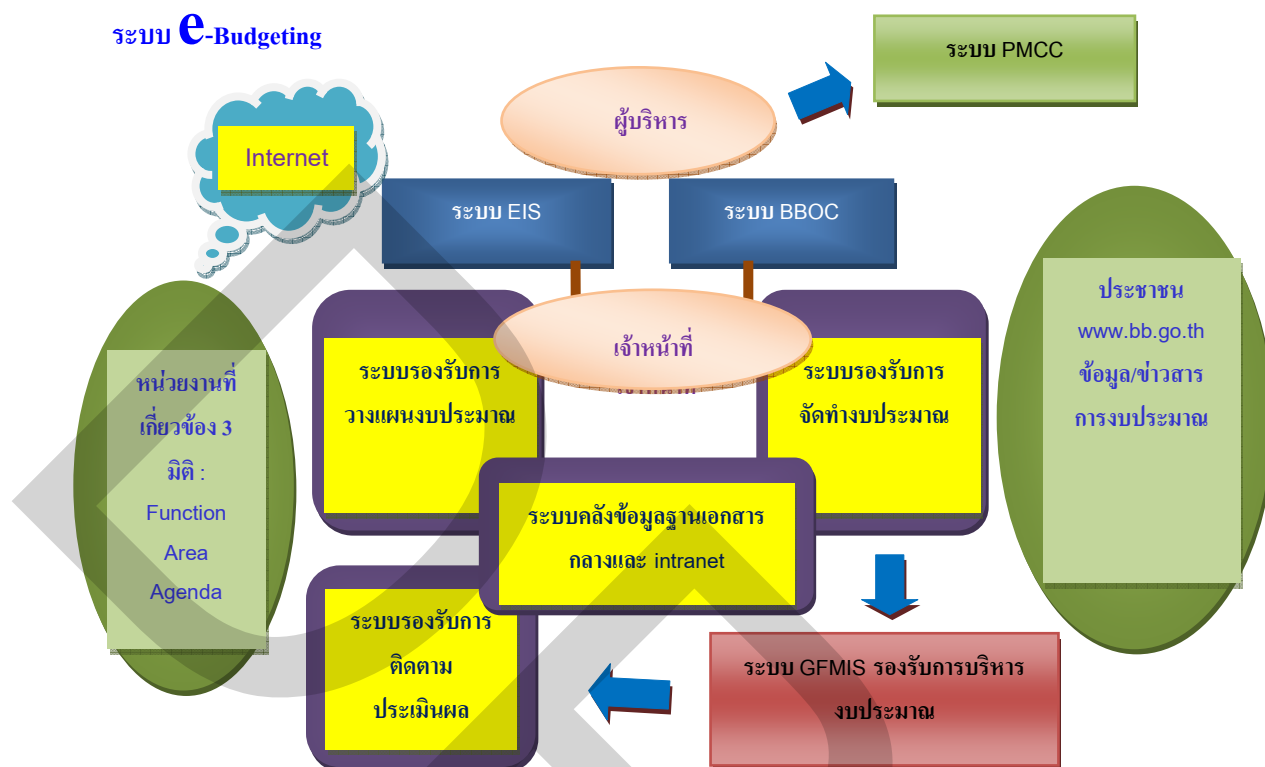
ระบบ e-Budgeting

ระบบ PMCC

ผู้บริหาร

Internet

ระบบ EIS

ระบบ BBOC

ประชาชน
www.bb.go.th
ข้อมูล/ข่าวสาร
การงบประมาณ

เจ้าหน้าที่

หน่วยงานที่เกี่ยวข้อง 3 มิติ :
Function
Area
Agenda

ระบบรองรับการวางแผนงบประมาณ

ระบบรองรับการจัดทำงบประมาณ

ระบบคลังข้อมูลฐานเอกสารกลางและ intranet

ระบบรองรับการติดตามประเมินผล

ระบบ GFMIS รองรับการบริหารงบประมาณ